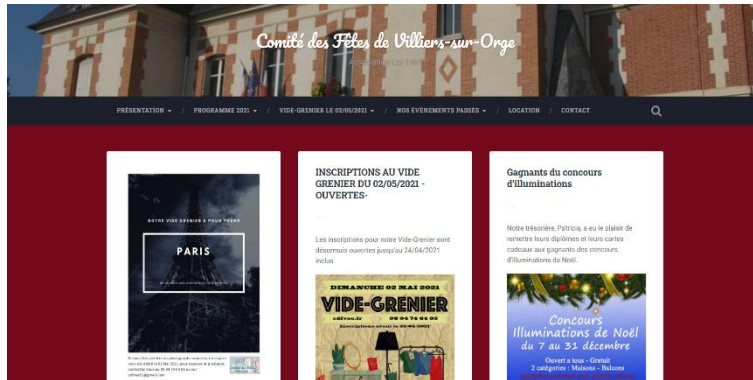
Comité des Fêtes de Villiers-sur-Orge

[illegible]

PRÉSENTATION / PROGRAMME 2021 / VIDE-GRENIER LE 02/05/2021 / NOS ÉVÉNEMENTS PASSÉS / LOCATION / CONTACT

NOTRE VIDE GRENIER A POUR THEME

PARIS

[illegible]

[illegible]

INSCRIPTIONS AU VIDE GRENIER DU 02/05/2021 - OUVERTES-

Les inscriptions pour notre Vide-Grenier sont désormais ouvertes jusqu'au 24/04/2021 inclus

DIMANCHE 02 MAI 2021

VIDE-GRENIER

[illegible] 06 04 74 64 05

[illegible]

Gagnants du concours d'illuminations

Notre trésorière, Patricia, a eu le plaisir de remettre leurs diplômes et leurs cartes cadeaux aux gagnants des concours d'illuminations de Noël.

Concours Illuminations de Noël

du 7 au 31 décembre

Ouvert à tous - Gratuit

2 catégories : Maisons - Balcons